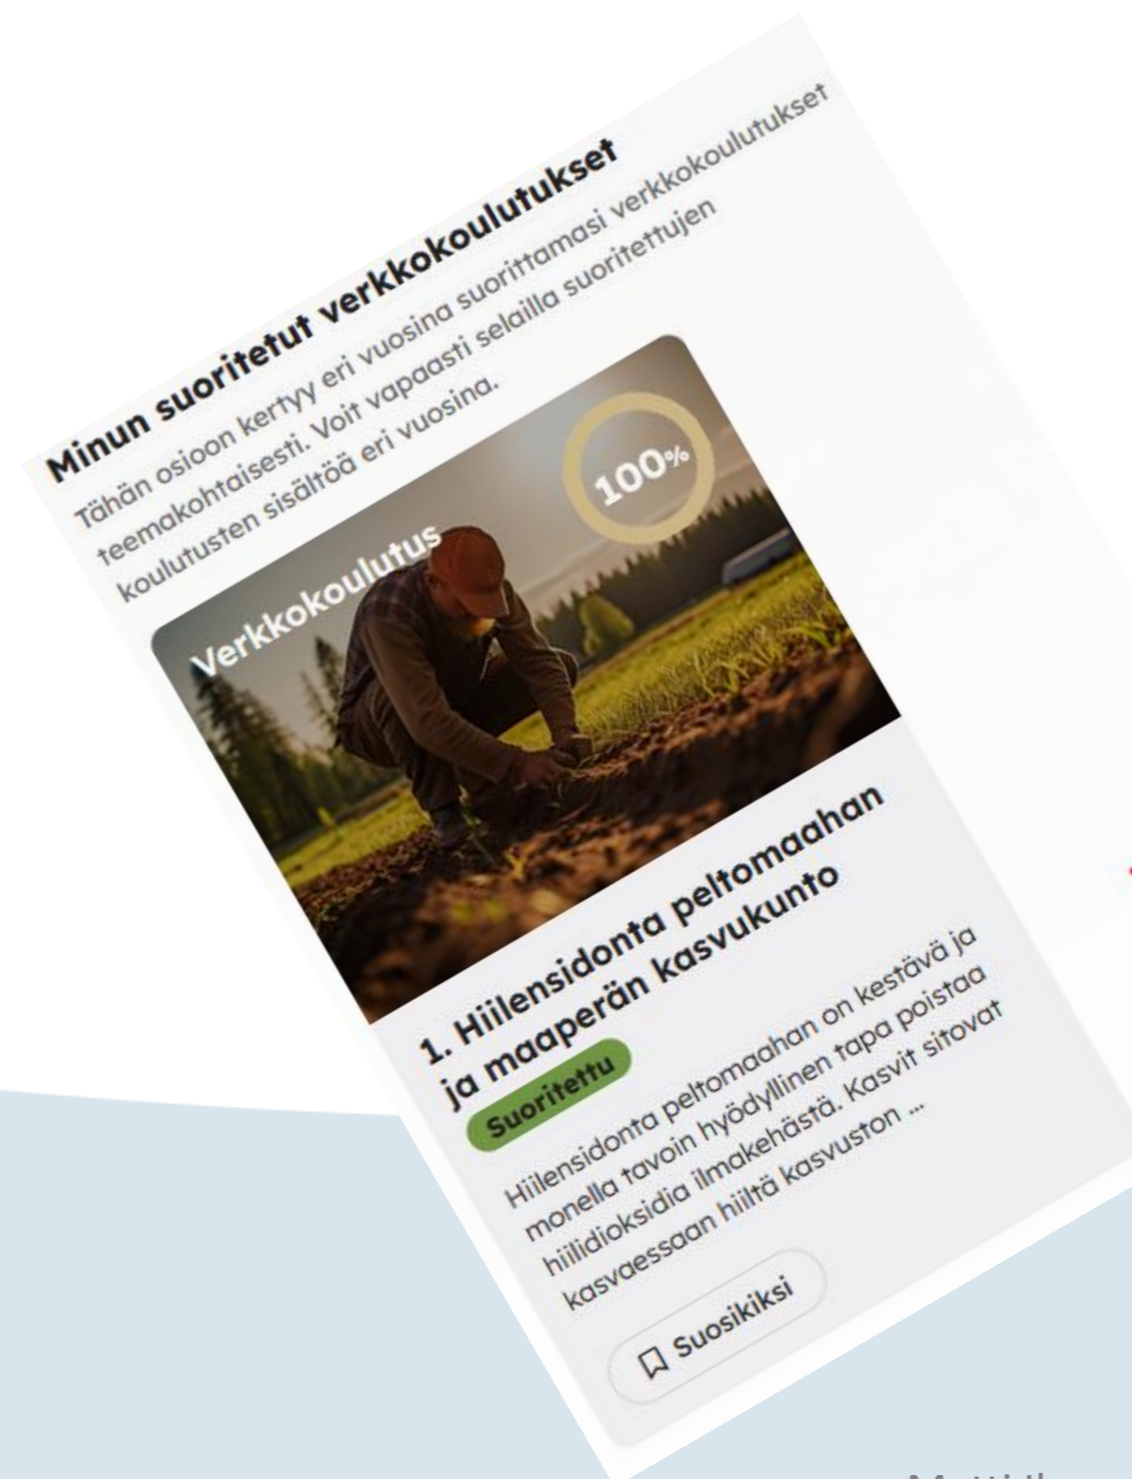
Minun suoritetut verkkokoulutukset

Tähän osioon kertyy eri vuosina suorittamasi verkkokoulutukset teemakohtaisesti. Voit vapaasti selailla suoritettujen koulutusten sisältöä eri vuosina.

100%

Verkkokoulutus

1. Hiilensidonta peltomaahan ja maaperän kasvukunto

Suoritettu

Hiilensidonta peltomaahan on kestävä ja monella tavoin hyödyllinen tapa poistaa hiilidioksidia ilmakehästä. Kasvit sitovat kasvaessaan hiiltä kasvuston ...

Suosikiksi